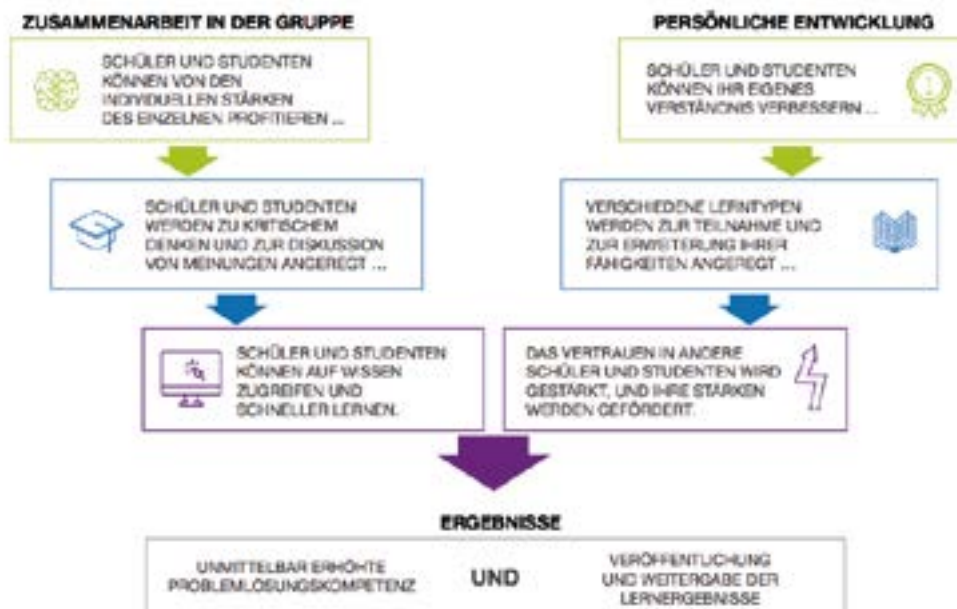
ZUSAMMENARBEIT IN DER GRUPPE

SCHÜLER UND STUDENTEN KÖNNEN VON DEN INDIVIDUELLEN STÄRKEN DES EINZELNEN PROFITIEREN ...

SCHÜLER UND STUDENTEN WERDEN ZU KRITISCHEM DENKEN UND ZUR DISKUSSION VON MEINUNGEN ANGEREGT ...

SCHÜLER UND STUDENTEN KÖNNEN AUF WISSEN ZUGREIFEN UND SCHNELLER LERNEN.

PERSÖNLICHE ENTWICKLUNG

SCHÜLER UND STUDENTEN KÖNNEN IHR EIGENES VERSTÄNDNIS VERBESSERN ...

VERSCHIEDENE LERNTYPEN WERDEN ZUR TEILNAHME UND ZUR ERWEITERUNG IHRER FÄHIGKEITEN ANGEREGT ...

DAS VERTRAUEN IN ANDERE SCHÜLER UND STUDENTEN WIRD GESTÄRKT, UND IHRE STÄRKEN WERDEN GEFÖRDERT.

ERGEBNISSE

UNMITTELBAR ERHÖHTE PROBLEMLÖSUNGSKOMPETENZ

UND

VERÖFFENTLICHUNG UND WEITERGABE DER LERNERGEBNISSE